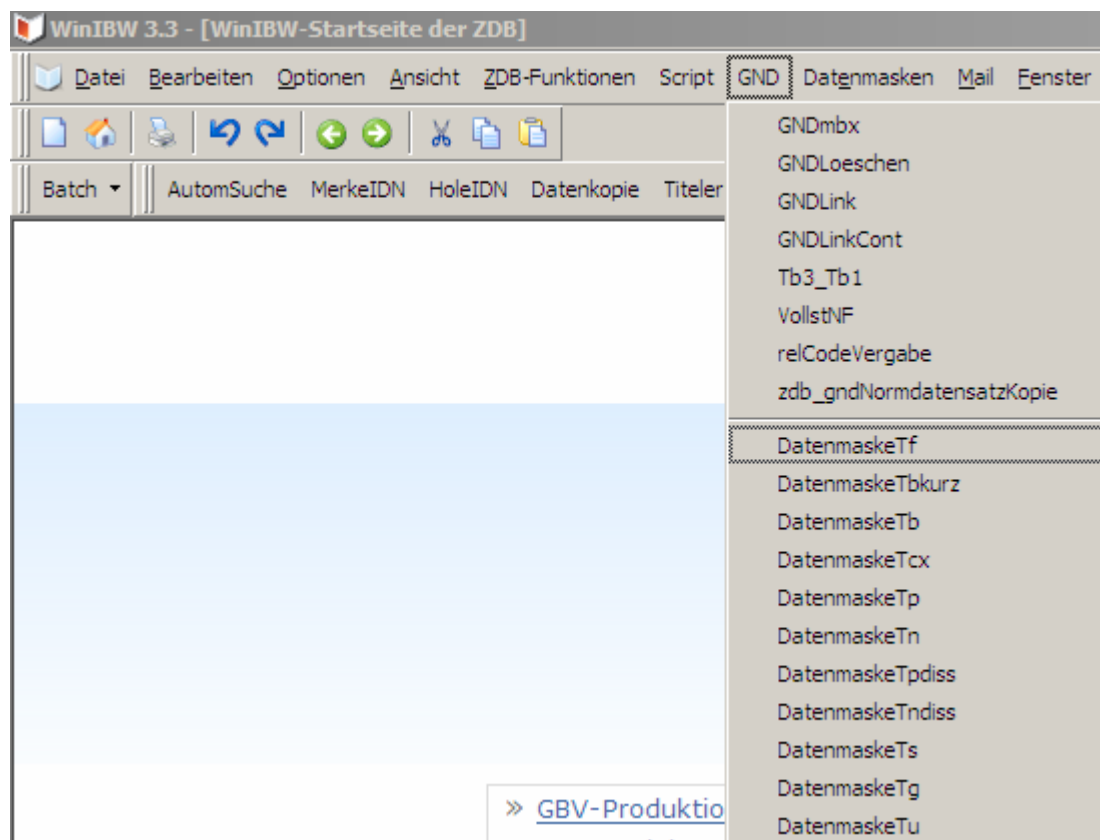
WinIBW 3.3 - [WinIBW-Startseite der ZDB]

Datei Bearbeiten Optionen Ansicht ZDB-Funktionen Script GND Datenmasken Mail Fenster

Batch AutomSuche MerkeIDN HoleIDN Datenkopie Titeler

GNDmbx
GNDLoeschen
GNDLink
GNDLinkCont
Tb3_Tb1
VollstNF
relCodeVergabe
zdb_gndNormdatensatzKopie
DatenmaskeTf
DatenmaskeTbkurz
DatenmaskeTb
DatenmaskeTcx
DatenmaskeTp
DatenmaskeTn
DatenmaskeTpdiss
DatenmaskeTndiss
DatenmaskeTs
DatenmaskeTg
DatenmaskeTu

» GBV-Produktio